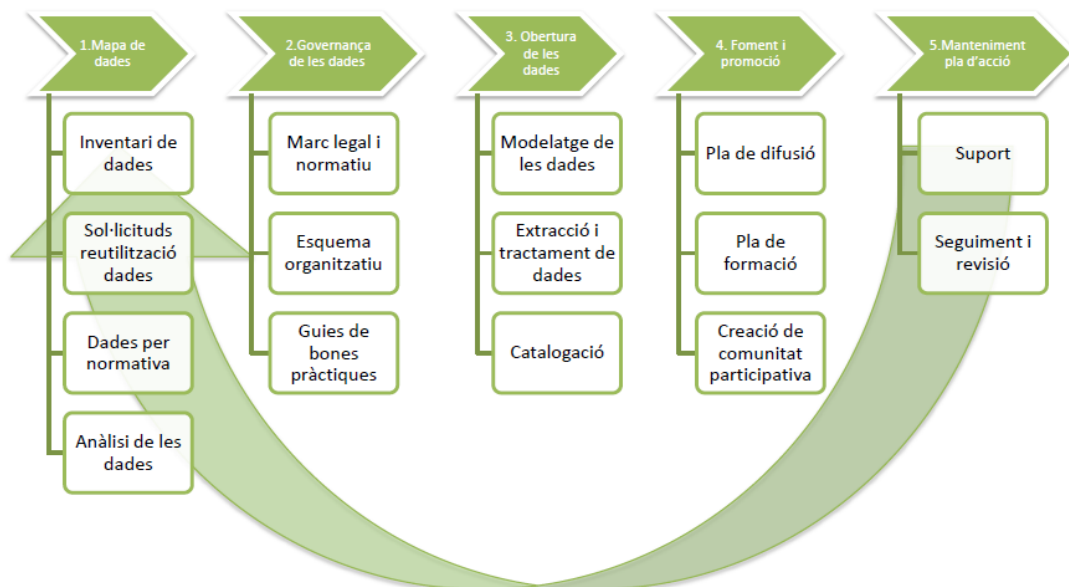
1.Mapa de dades

Inventari de dades

Sol·licituds reutilització dades

Dades per normativa

Anàlisi de les dades

2.Governança de les dades

Marc legal i normatiu

Esquema organitzatiu

Guies de bones pràctiques

3. Obertura de les dades

Modelatge de les dades

Extracció i tractament de dades

Catalogació

4. Foment i promoció

Pla de difusió

Pla de formació

Creació de comunitat participativa

5.Manteniment pla d'acció

Suport

Seguiment i revisió